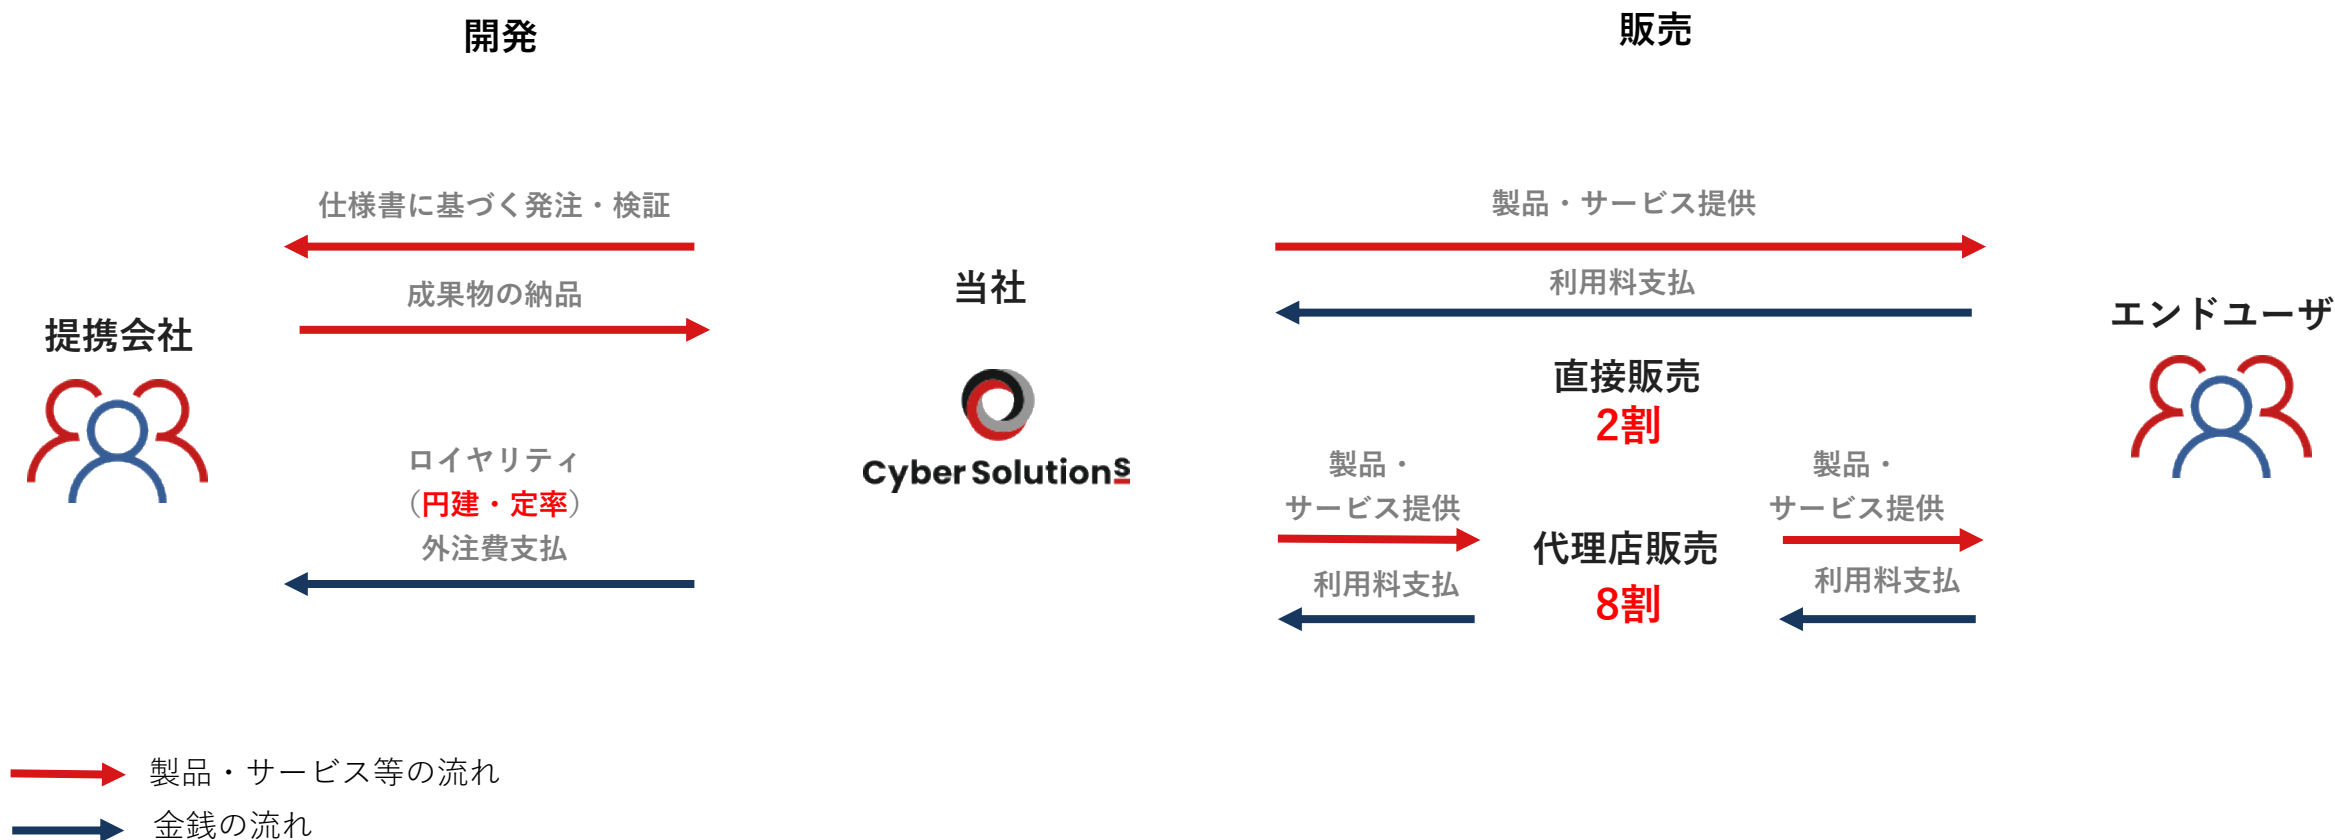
開発

販売

仕様書に基づく発注・検証

成果物の納品

提携会社

ロイヤリティ
（円建・定率）
外注費支払

当社

Cyber SolutionS

製品・サービス提供

利用料支払

直接販売
2割

エンドユーザ

製品・
サービス提供

利用料支払

代理店販売
8割

製品・
サービス提供

利用料支払

製品・サービス等の流れ
金銭の流れ